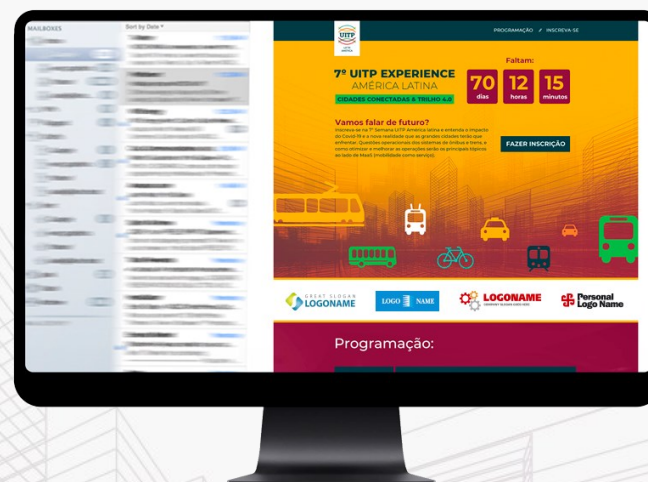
MAILBOXES

Sort by Date

UITP

PROGRAMAÇÃO / INSCREVA SE

7º UITP EXPERIENCE
AMÉRICA LATINA
CIDADES CONECTADAS & TRILHO 4.0

Faltam:
70 dias
12 horas
15 minutos

Vamos falar de futuro?

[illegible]

FAZER INSCRIÇÃO

GREAT SLOGAN LOGONAME

LOGO NAME

LOGONAME

Personal Logo Name

Programação: